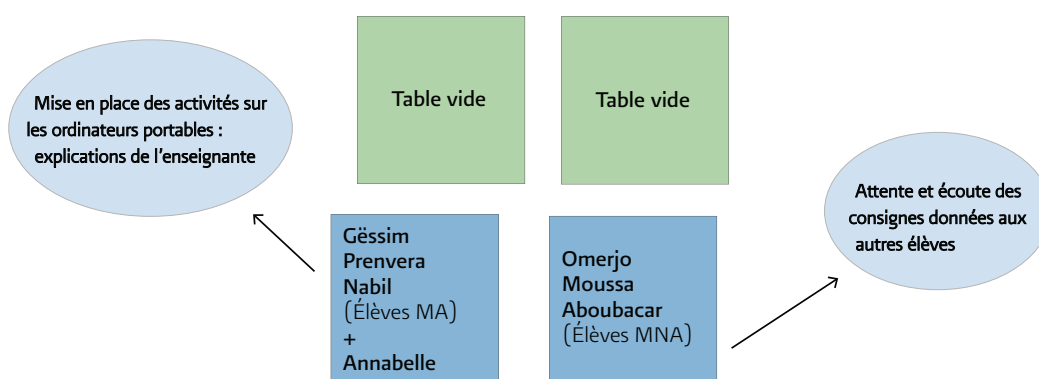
Mise en place des activités sur les ordinateurs portables : explications de l'enseignante

Table vide

Table vide

Attente et écoute des consignes données aux autres élèves

Gëssim
Prenvera
Nabil
(Élèves MA)
+
Annabelle

Omerjo
Moussa
Aboubacar
(Élèves MNA)